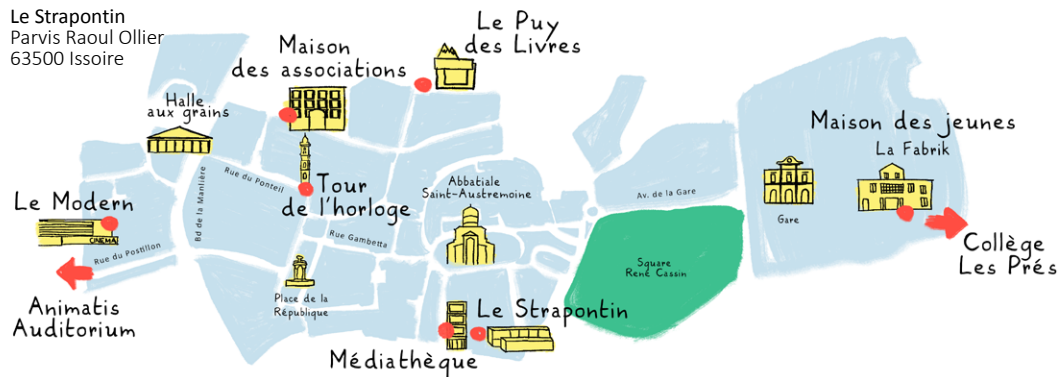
Le Strapontin
Parvis Raoul Ollier
63500 Issoire

Le Puy des Livres

Maison des associations

Halle aux grains

Maison des jeunes

La Fabrik

Rue du Ponteil

Bd de la Manlière

Tour de l'horloge

Abbatiale Saint-Austremoine

Av. de la Gare

Gare

Le Modern

CINEMA

Rue du Postillon

Rue Gambetta

Collège Les Prés

Square René Cassin

Place de la République

Animatis Auditorium

Le Strapontin

Médiathèque